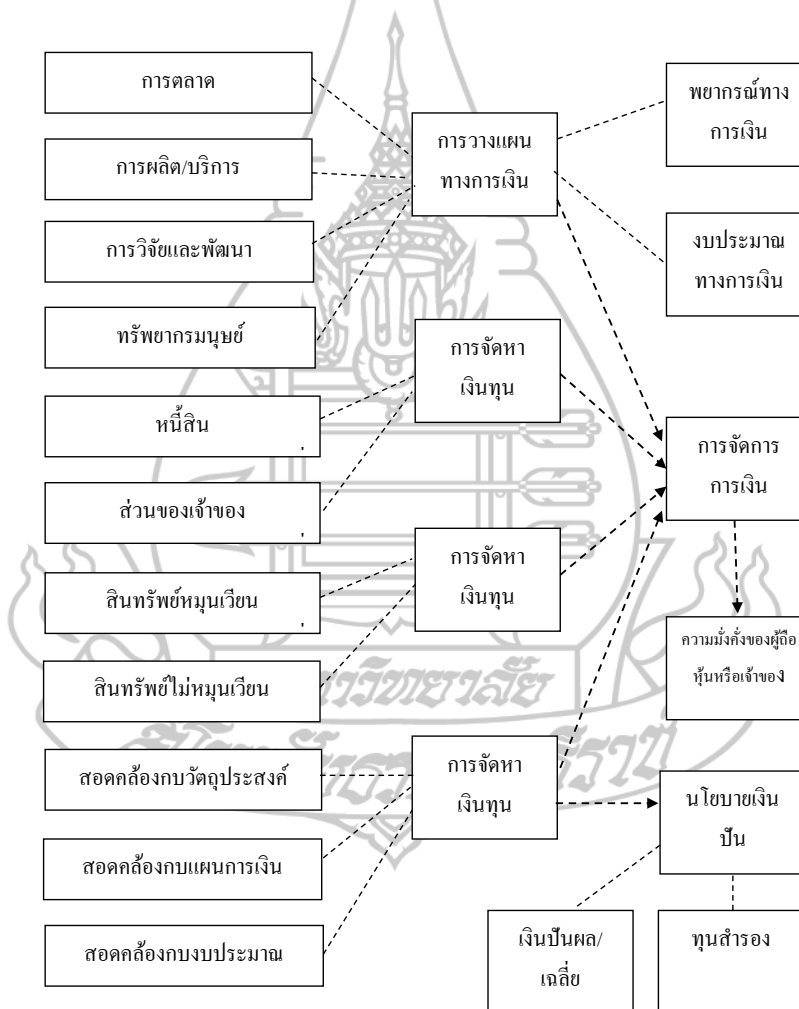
การตลาด

การผลิต/บริการ

การวิจัยและพัฒนา

ทรัพยากรมนุษย์

หนี้สิน

ส่วนของเจ้าของ

สินทรัพย์หมุนเวียน

สินทรัพย์ไม่หมุนเวียน

สอดคล้องกบวัตถุประสงค์

สอดคล้องกบแผนการเงิน

สอดคล้องกบงบประมาณ

การวางแผนทางการเงิน

การจัดหาเงินทุน

การจัดหาเงินทุน

การจัดหาเงินทุน

พยากรณ์ทางการเงิน

งบประมาณทางการเงิน

การจัดการการเงิน

ความมั่งคั่งของผู้ถือหุ้นหรือเจ้าของ

นโยบายเงินปันผล

เงินปันผล/เฉลี่ย

ทุนสำรอง